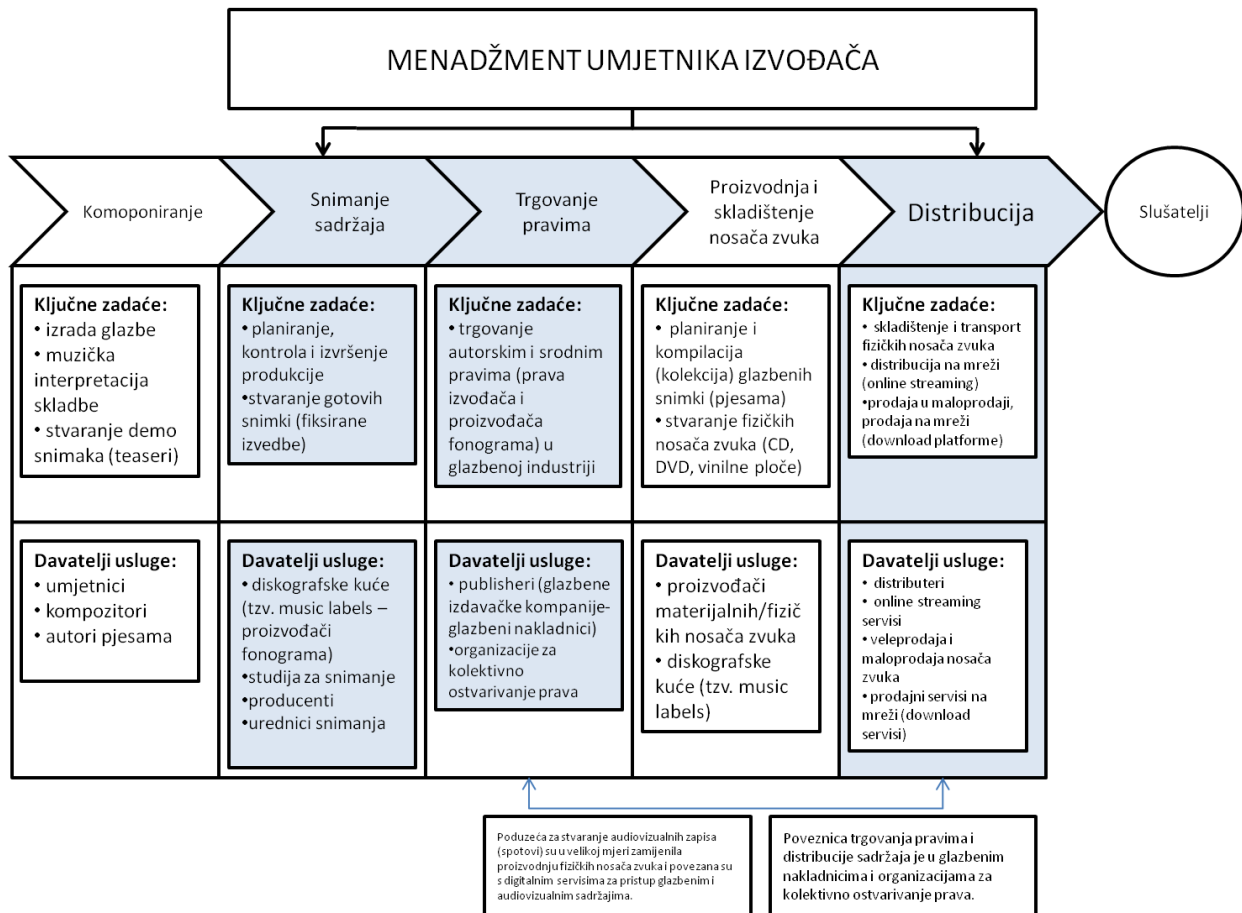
MENADŽMENT UMJETNIKA IZVOĐAČA

Komoponiranje

Snimanje sadržaja

Trgovanje pravima

Proizvodnja i skladištenje nosača zvuka

Distribucija

Slušatelji

Ključne zadaće:
• izrada glazbe
• muzička interpretacija skladbe
• stvaranje demo snimaka (teaseri)

Ključne zadaće:
• planiranje, kontrola i izvršenje produkcije
•stvaranje gotovih snimki (fiksirane izvedbe)

Ključne zadaće:
• trgovanje autorskim i srodnim pravima (prava izvođača i proizvođača fonograma) u glazbenoj industriji

Ključne zadaće:
• planiranje i kompilacija (kolekcija) glazbenih snimki (pjesama)
• stvaranje fizičkih nosača zvuka (CD, DVD, vinilne ploče)

Ključne zadaće:
• skladištenje i transport fizičkih nosača zvuka
• distribucija na mreži (online streaming)
•prodaja u maloprodaji, prodaja na mreži (download platforme)

Davatelji usluge:
• umjetnici
• kompozitori
• autori pjesama

Davatelji usluge:
• diskografske kuće (tzv. music labels – proizvođači fonograma)
•studija za snimanje
•producenti
•urednici snimanja

Davatelji usluge:
• publisheri (glazbene izdavačke kompanije-glazbeni nakladnici)
•organizacije za kolektivno ostvarivanje prava

Davatelji usluge:
• proizvođači materijalnih/fizičkih nosača zvuka
• diskografske kuće (tzv. music labels)

Davatelji usluge:
• distributeri
• online streaming servisi
• veleprodaja i maloprodaja nosača zvuka
• prodajni servisi na mreži (download servisi)

Poduzeća za stvaranje audiovizualnih zapisa (spotovi) su u velikoj mjeri zamijenila proizvodnju fizičkih nosača zvuka i povezana su s digitalnim servisima za pristup glazbenim i audiovizualnim sadržajima.

Poveznica trgovanja pravima i distribucije sadržaja je u glazbenim nakladnicima i organizacijama za kolektivno ostvarivanje prava.